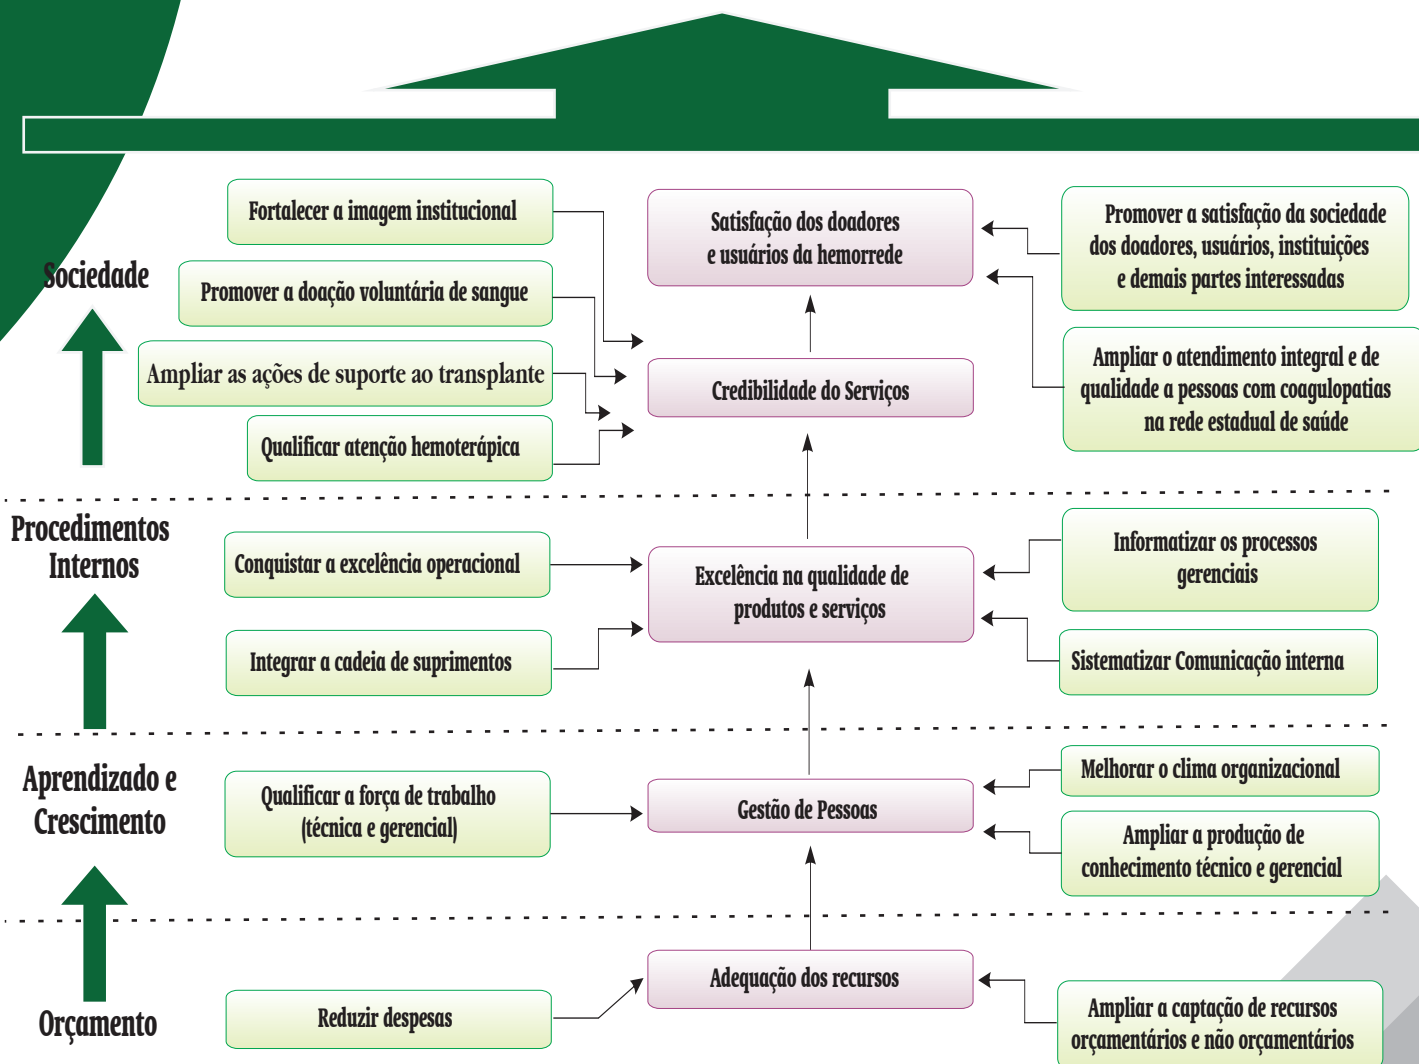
Sociedade

Fortalecer a imagem institucional

Promover a doação voluntária de sangue

Ampliar as ações de suporte ao transplante

Qualificar atenção hemoterápica

Satisfação dos doadores e usuários da hemorrede

Credibilidade do Serviços

Promover a satisfação da sociedade dos doadores, usuários, instituições e demais partes interessadas

Ampliar o atendimento integral e de qualidade a pessoas com coagulopatias na rede estadual de saúde

Procedimentos Internos

Conquistar a excelência operacional

Integrar a cadeia de suprimentos

Excelência na qualidade de produtos e serviços

Informatizar os processos gerenciais

Sistematizar Comunicação interna

Aprendizado e Crescimento

Qualificar a força de trabalho (técnica e gerencial)

Gestão de Pessoas

Melhorar o clima organizacional

Ampliar a produção de conhecimento técnico e gerencial

Orçamento

Reduzir despesas

Adequação dos recursos

Ampliar a captação de recursos orçamentários e não orçamentários